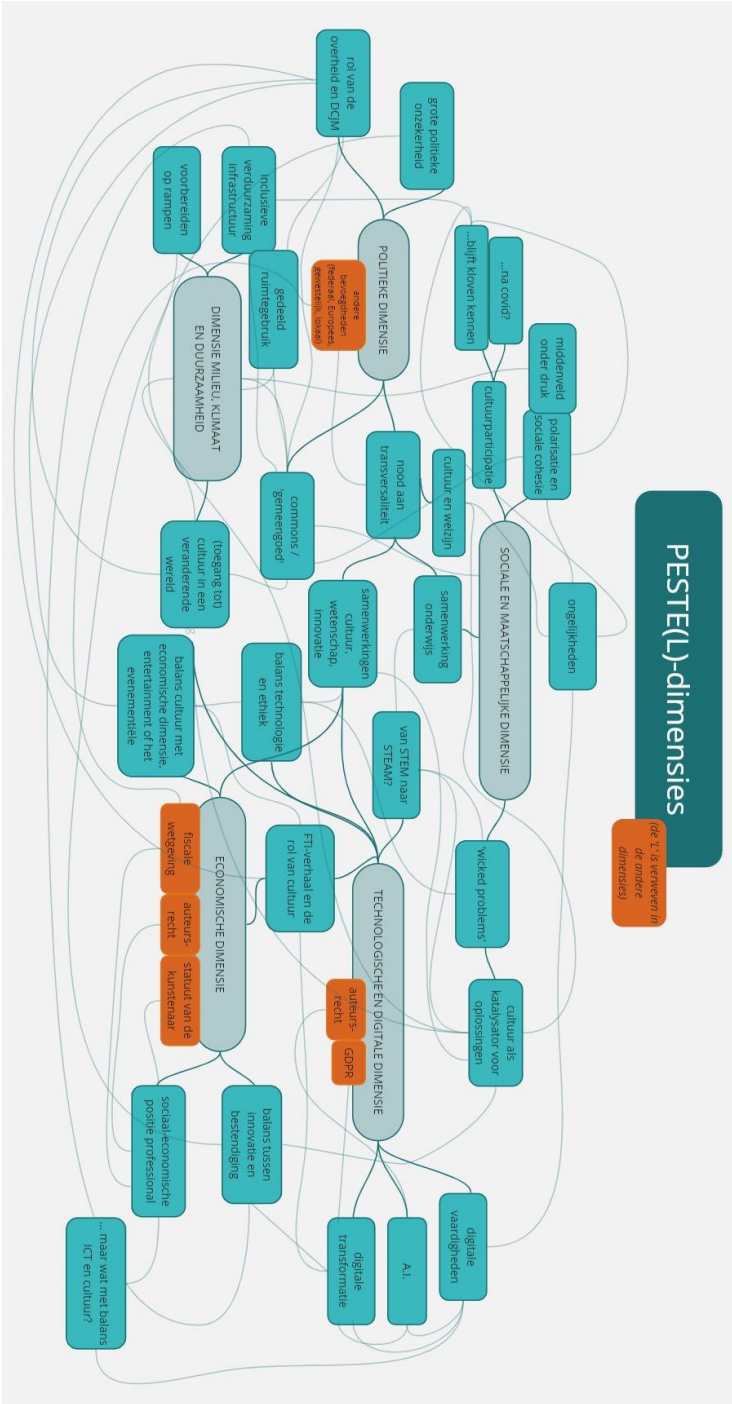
PESTE(L)-dimensies

(de 'L' is verweven in de andere dimensies)

POLITIEKE DIMENSIE

rol van de overheid en DCJM

grote politieke onzekerheid

andere beleidsniveaus (federaal, Europees, provinciaal, lokaal)

SOCIALE EN MAATSCHAPPELIJKE DIMENSIE

...blijft kloven kennen

...na covid?

middenveld onder druk

cultuurparticipatie

polarisatie en sociale cohesie

cultuur en welzijn

nood aan transversaliteit

samenwerking onderwijs

ongelijkheden

DIMENSIE MILIEU, KLIMAAT EN DUURZAAMHEID

voorbereiden op rampen

inclusieve verduurzaming infrastructuur

gedeeld ruimtegebruik

commons / 'gemeengoed'

(toegang tot) cultuur in een veranderende wereld

samenwerkingen cultuur, wetenschap, innovatie

balans technologie en ethiek

balans cultuur met economische dimensie, entertainment of het evenementiële

van STEM naar STEAM?

'wicked problems'

cultuur als katalysator voor oplossingen

ECONOMISCHE DIMENSIE

fiscale wetgeving

auteurs-recht

statuut van de kunstenaar

FTI-verhaal en de rol van cultuur

TECHNOLOGISCHE EN DIGITALE DIMENSIE

auteurs-recht

GDPR

balans tussen innovatie en bestendiging

sociaal-economische positie professional

... maar wat met balans ICT en cultuur?

digitale transformatie

A.I.

digitale vaardigheden